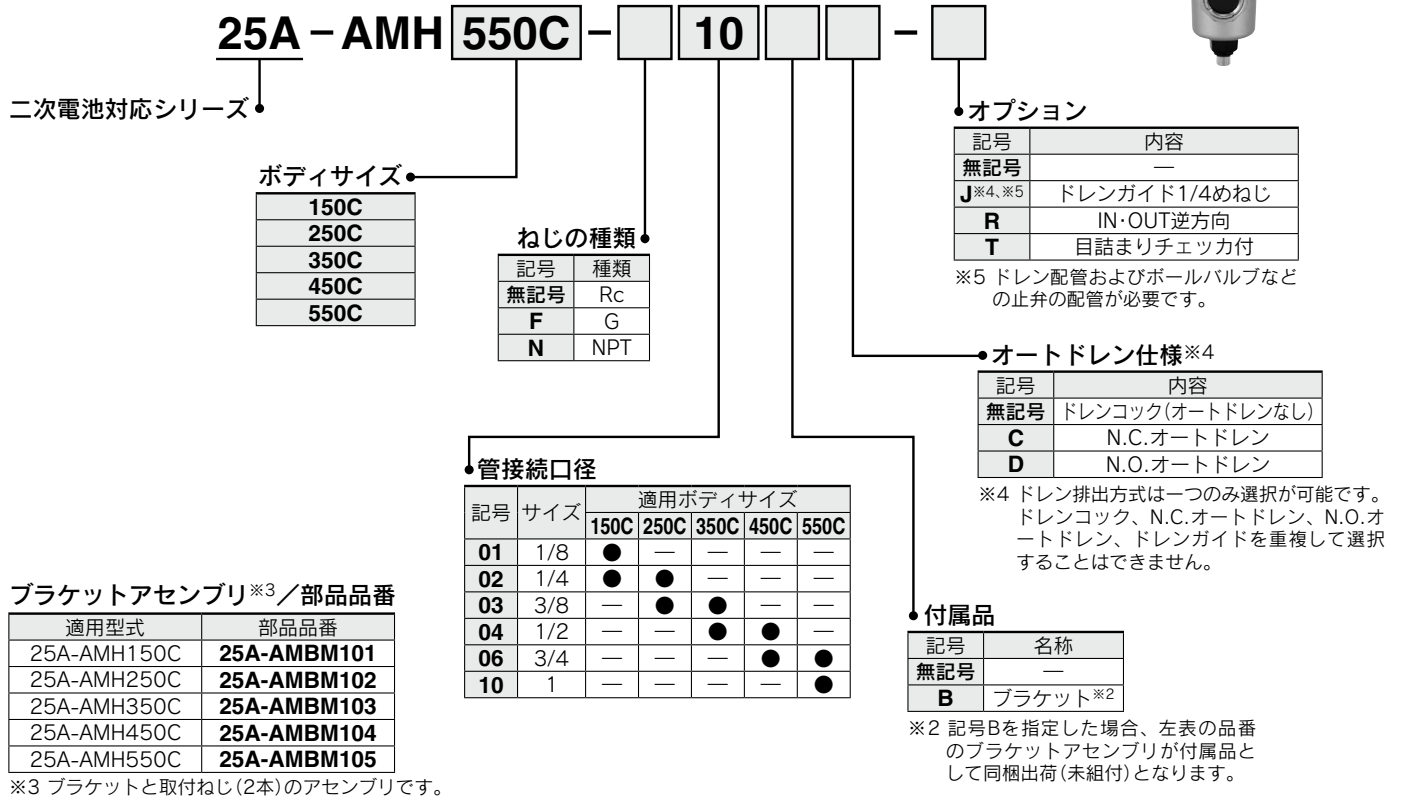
25A – AMH 550C – 10 –

二次電池対応シリーズ

ボディサイズ

| 150C |
|---|
| 250C |
| 350C |
| 450C |
| 550C |

ねじの種類

| 記号 | 種類 |
|---|---|
| 無記号 | Rc |
| F | G |
| N | NPT |

管接続口径

| 記号 | サイズ | 150C | 250C | 350C | 450C | 550C |
|---|---|---|---|---|---|---|
| | | 適用ボディサイズ | | | | |
| 01 | 1/8 | ● | — | — | — | — |
| 02 | 1/4 | ● | ● | — | — | — |
| 03 | 3/8 | — | ● | ● | — | — |
| 04 | 1/2 | — | — | ● | ● | — |
| 06 | 3/4 | — | — | — | ● | ● |
| 10 | 1 | — | — | — | — | ● |

ブラケットアセンブリ※3／部品品番

| 適用型式 | 部品品番 |
|---|---|
| 25A-AMH150C | 25A-AMBM101 |
| 25A-AMH250C | 25A-AMBM102 |
| 25A-AMH350C | 25A-AMBM103 |
| 25A-AMH450C | 25A-AMBM104 |
| 25A-AMH550C | 25A-AMBM105 |

※3 ブラケットと取付ねじ(2本)のアセンブリです。

オプション

| 記号 | 内容 |
|---|---|
| 無記号 | — |
| J※4､※5 | ドレンガイド1/4めねじ |
| R | IN·OUT逆方向 |
| T | 目詰まりチェッカ付 |

※5 ドレン配管およびボールバルブなどの止弁の配管が必要です。

オートドレン仕様※4

| 記号 | 内容 |
|---|---|
| 無記号 | ドレンコック(オートドレンなし) |
| C | N.C.オートドレン |
| D | N.O.オートドレン |

※4 ドレン排出方式は一つのみ選択が可能です。ドレンコック、N.C.オートドレン、N.O.オートドレン、ドレンガイドを重複して選択することはできません。

付属品

| 記号 | 名称 |
|---|---|
| 無記号 | — |
| B | ブラケット※2 |

※2 記号Bを指定した場合、左表の品番のブラケットアセンブリが付属品として同梱出荷(未組付)となります。